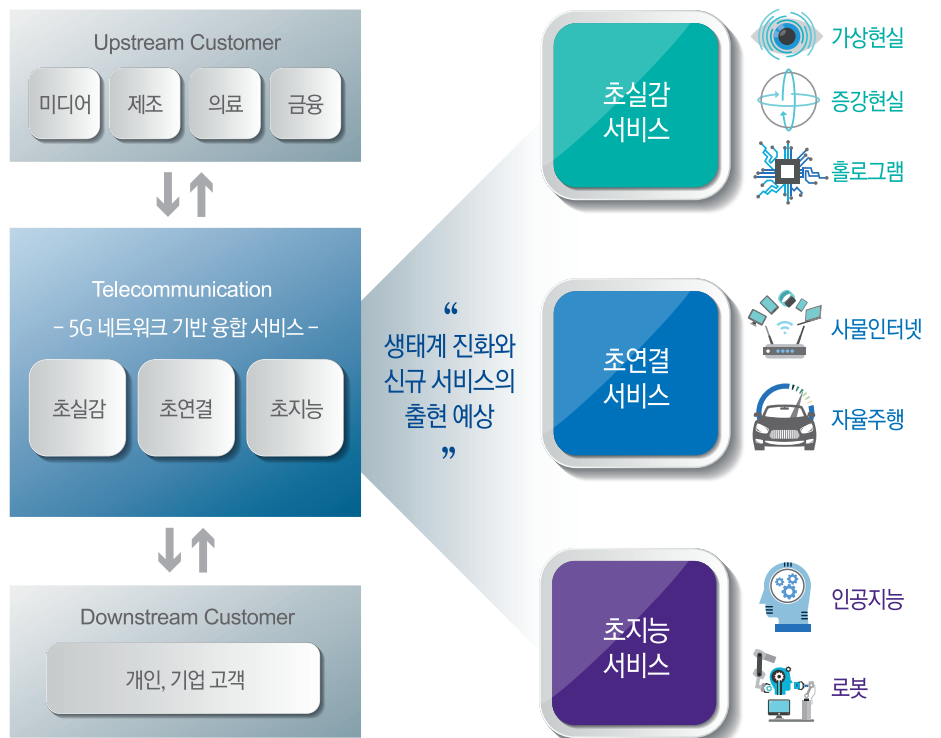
Upstream Customer

미디어 제조 의료 금융

Telecommunication
- 5G 네트워크 기반 융합 서비스 -

초실감 초연결 초지능

Downstream Customer

개인, 기업 고객

“ 생태계 진화와 신규 서비스의 출현 예상 ”

초실감 서비스

가상현실
증강현실
홀로그램

초연결 서비스

사물인터넷
자율주행

초지능 서비스

인공지능
로봇